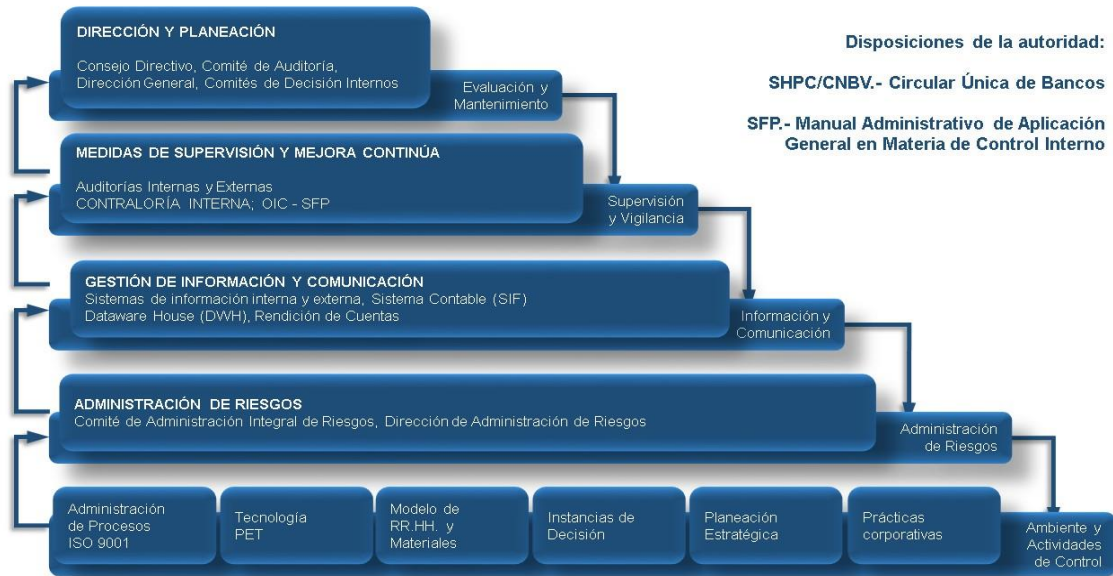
DIRECCIÓN Y PLANEACIÓN

Consejo Directivo, Comité de Auditoría, Dirección General, Comités de Decisión Internos

Evaluación y Mantenimiento

Disposiciones de la autoridad:

SHPC/CNBV.- Circular Única de Bancos

SFP.- Manual Administrativo de Aplicación General en Materia de Control Interno

MEDIDAS DE SUPERVISIÓN Y MEJORA CONTINÚA

Auditorías Internas y Externas
CONTRALORÍA INTERNA; OIC - SFP

Supervisión y Vigilancia

GESTIÓN DE INFORMACIÓN Y COMUNICACIÓN
Sistemas de información interna y externa, Sistema Contable (SIF)
Dataware House (DWH), Rendición de Cuentas

Información y Comunicación

ADMINISTRACIÓN DE RIESGOS
Comité de Administración Integral de Riesgos, Dirección de Administración de Riesgos

Administración de Riesgos

Administración de Procesos ISO 9001

Tecnología PET

Modelo de RR.HH. y Materiales

Instancias de Decisión

Planeación Estratégica

Prácticas corporativas

Ambiente y Actividades de Control